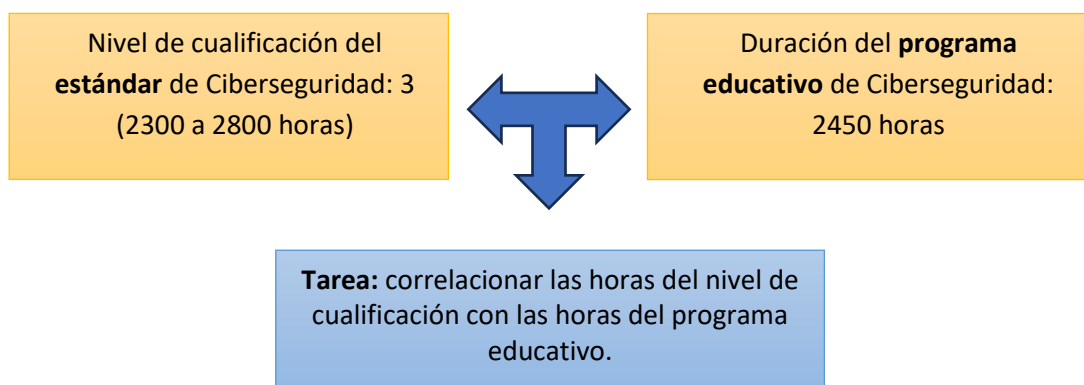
Nivel de cualificación del estándar de Ciberseguridad: 3 (2300 a 2800 horas)

Duración del programa educativo de Ciberseguridad: 2450 horas

Tarea: correlacionar las horas del nivel de cualificación con las horas del programa educativo.